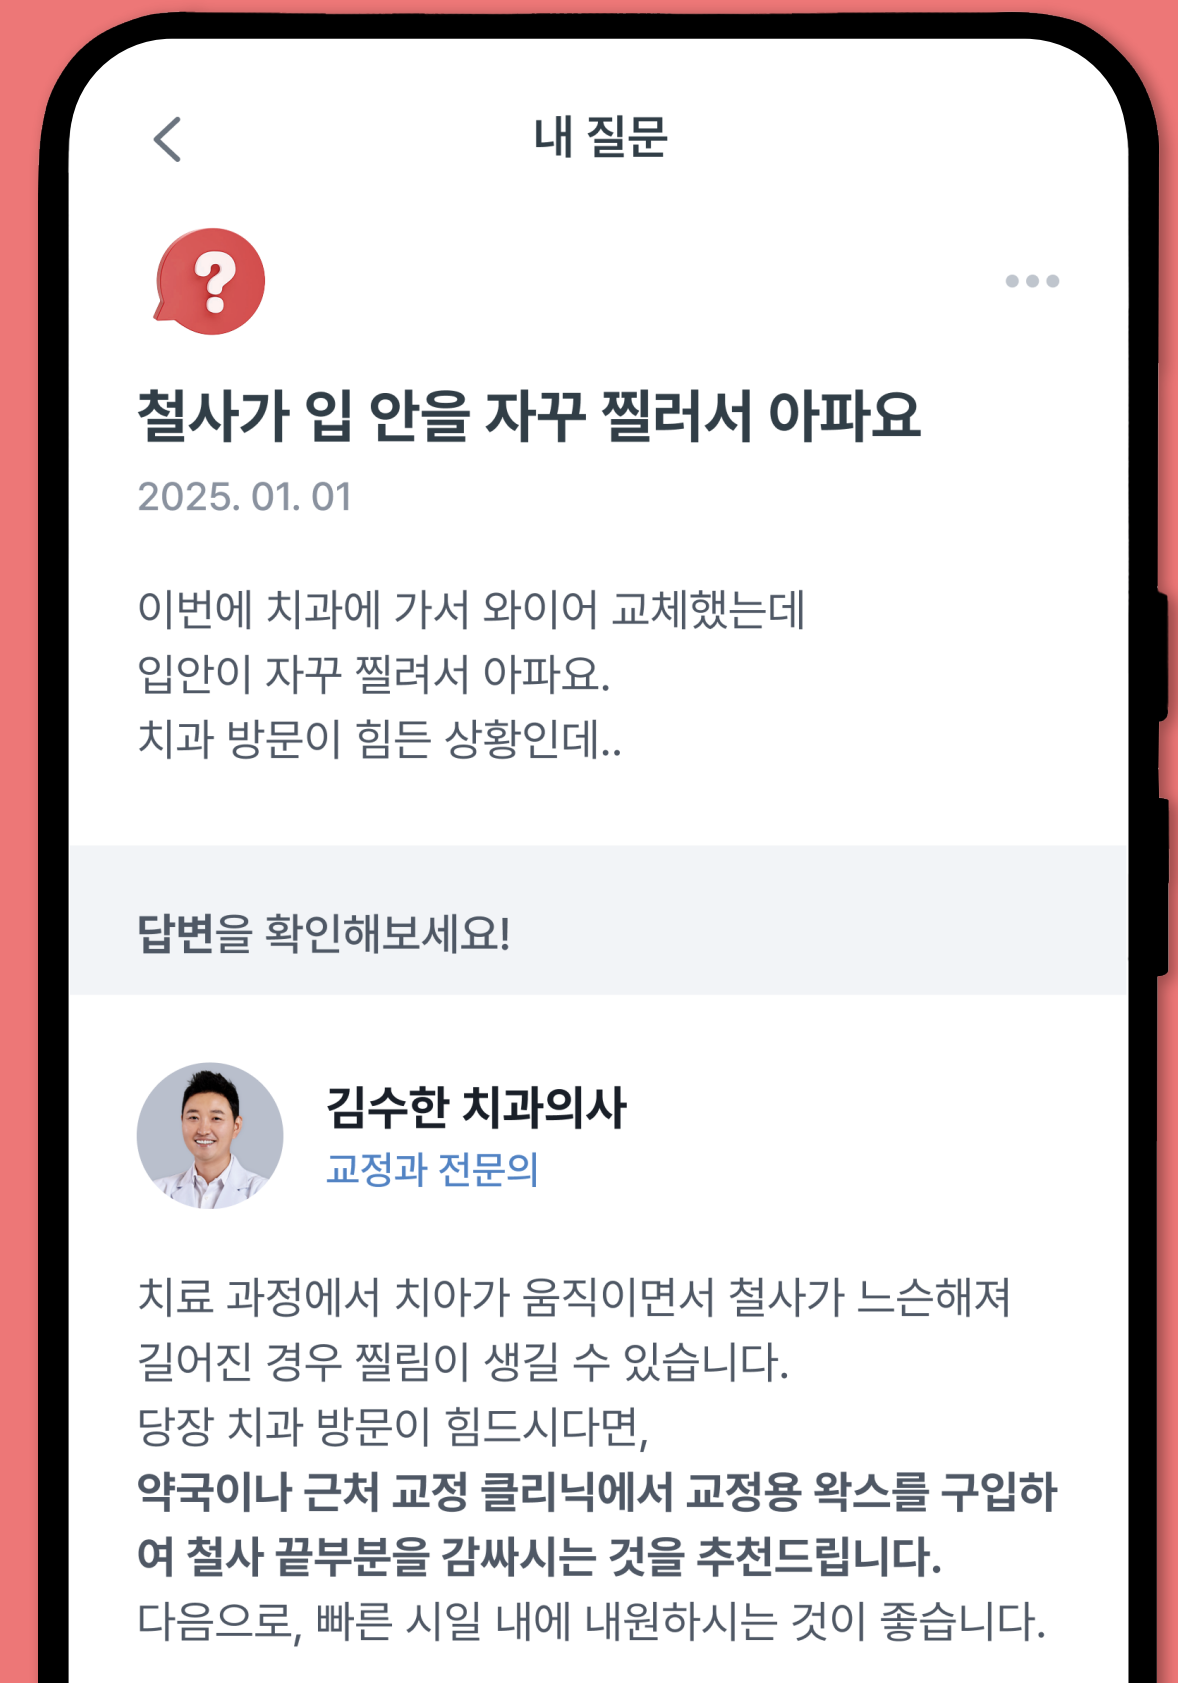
내 질문

철사가 입 안을 자꾸 찔러서 아파요

2025. 01. 01

이번에 치과에 가서 와이어 교체했는데
입안이 자꾸 찔려서 아파요.
치과 방문이 힘든 상황인데..

답변을 확인해보세요!

김수한 치과의사
교정과 전문의

치료 과정에서 치아가 움직이면서 철사가 느슨해져 길어진 경우 찔림이 생길 수 있습니다.
당장 치과 방문이 힘드시다면,
약국이나 근처 교정 클리닉에서 교정용 왁스를 구입하여 철사 끝부분을 감싸시는 것을 추천드립니다.
다음으로, 빠른 시일 내에 내원하시는 것이 좋습니다.